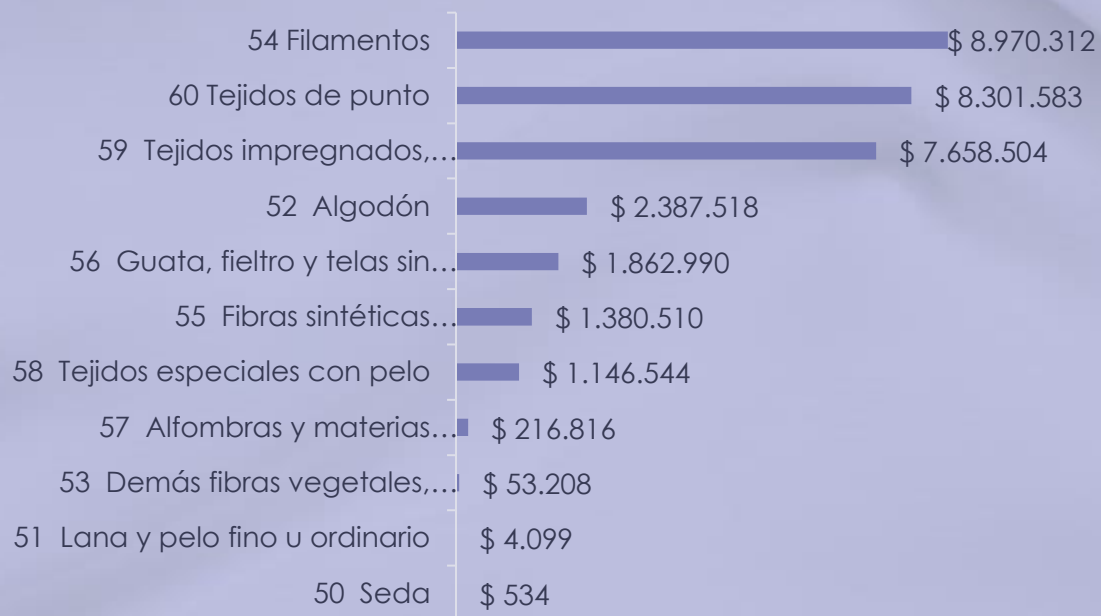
| | |
|---|---|
| 54 Filamentos | \$ 8.970.312 |
| 60 Tejidos de punto | \$ 8.301.583 |
| 59 Tejidos impregnados,… | \$ 7.658.504 |
| 52 Algodón | \$ 2.387.518 |
| 56 Guata, fieltro y telas sin… | \$ 1.862.990 |
| 55 Fibras sintéticas… | \$ 1.380.510 |
| 58 Tejidos especiales con pelo | \$ 1.146.544 |
| 57 Alfombras y materias… | \$ 216.816 |
| 53 Demás fibras vegetales,… | \$ 53.208 |
| 51 Lana y pelo fino u ordinario | \$ 4.099 |
| 50 Seda | \$ 534 |